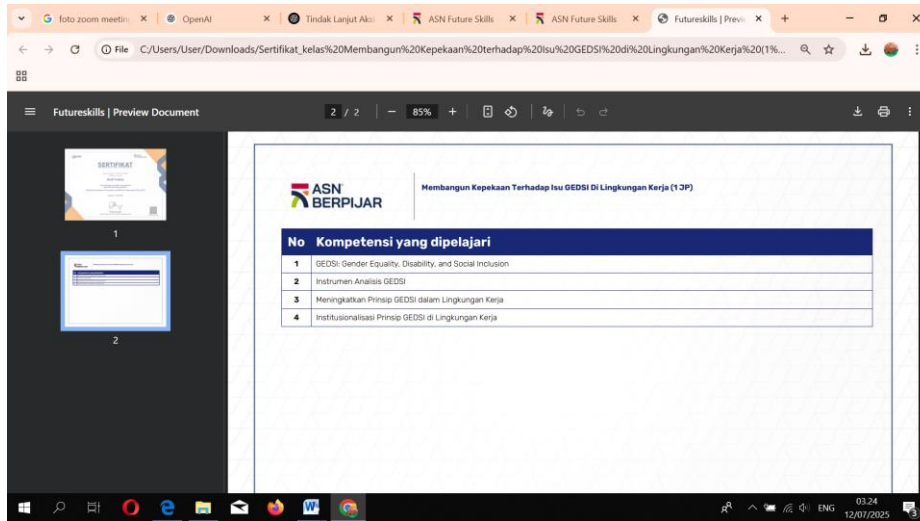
foto zoom meeting × OpenAI × Tindak Lanjut Aksi × ASN Future Skills × ASN Future Skills × Futureskills | Previ × +

File C:/Users/User/Downloads/Sertifikat_kelas%20Membangun%20Kepekaan%20terhadap%20Isu%20GEDSI%20di%20Lingkungan%20Kerja%20(1%...

Futureskills | Preview Document

2 / 2 — 85% +

SERTIFIKAT

1

2

ASN BERPIJAR

Membangun Kepekaan Terhadap Isu GEDSI Di Lingkungan Kerja (1 JP)

| No | Kompetensi yang dipelajari |
|---|---|
| 1 | GEDSI: Gender Equality, Disability, and Social Inclusion |
| 2 | Instrumen Analisis GEDSI |
| 3 | Meningkatkan Prinsip GEDSI dalam Lingkungan Kerja |
| 4 | Institusionalisasi Prinsip GEDSI di Lingkungan Kerja |

ENG 03.24 12/07/2025